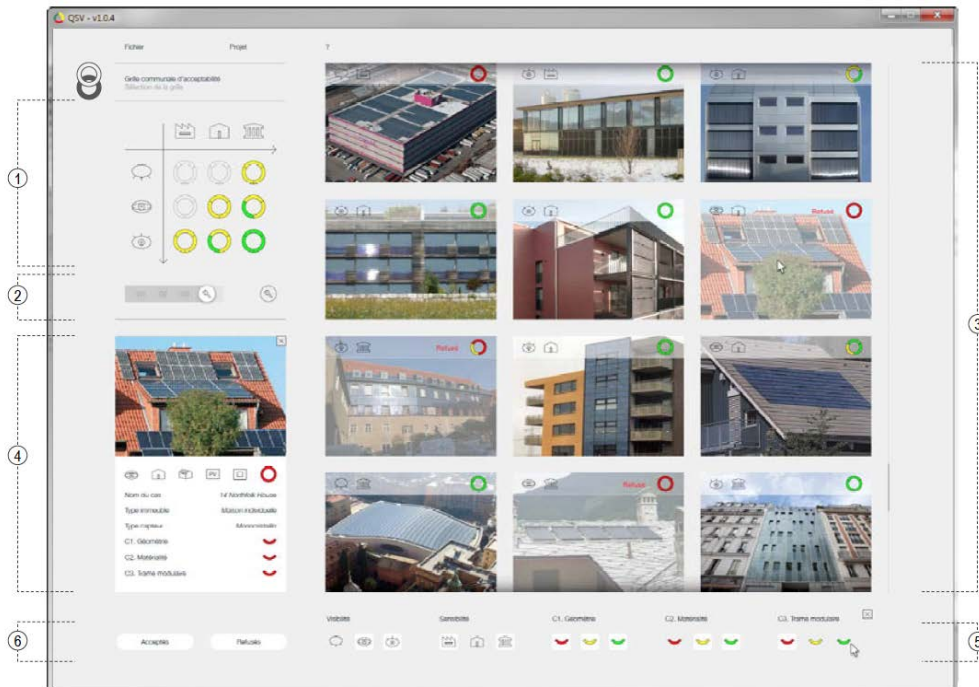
QSV - v1.0.4

Fichier

Projet

?

Grille communale d'acceptabilité
Sélection de la grille

1

2

3

4

5

6

Refusé

Refusé

Refusé

Nom du cas
N° Nonfield House

Type immeuble
Maison individuelle

Type capteur
Monocristallin

C1. Géométrie

C2. Matérialité

C3. Trame modulaire

PV

Acceptés

Refusés

Visibilité

Sensibilité

C1. Géométrie

C2. Matérialité

C3. Trame modulaire